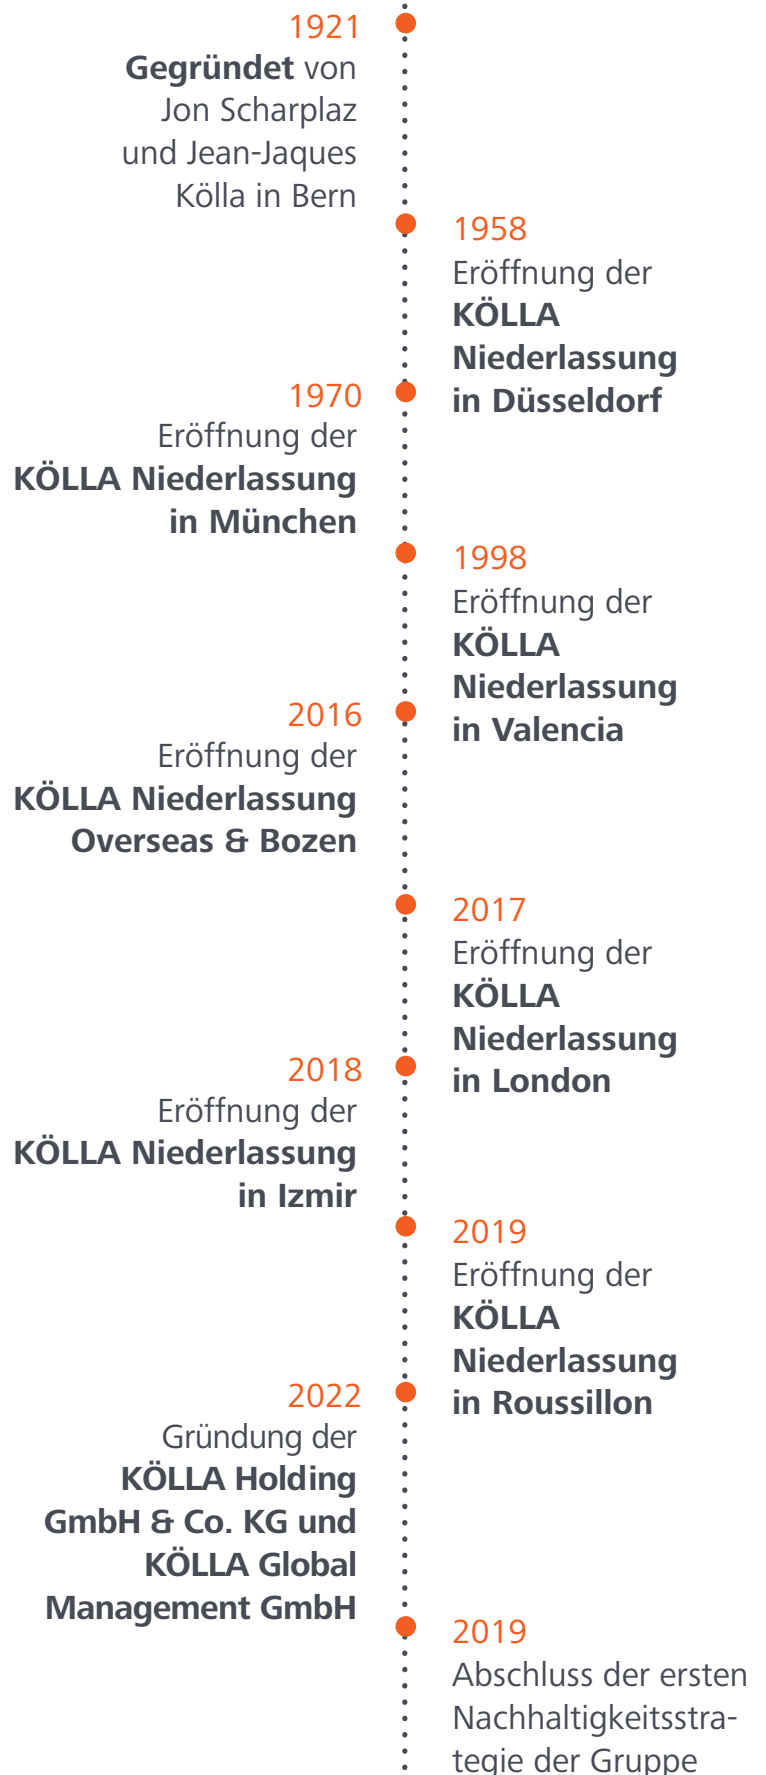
1921
Gegründet von Jon Scharplaz und Jean-Jaques Kölla in Bern

1958
Eröffnung der KÖLLA Niederlassung in Düsseldorf

1970
Eröffnung der KÖLLA Niederlassung in München

1998
Eröffnung der KÖLLA Niederlassung in Valencia

2016
Eröffnung der KÖLLA Niederlassung Overseas & Bozen

2017
Eröffnung der KÖLLA Niederlassung in London

2018
Eröffnung der KÖLLA Niederlassung in Izmir

2019
Eröffnung der KÖLLA Niederlassung in Roussillon

2022
Gründung der KÖLLA Holding GmbH & Co. KG und KÖLLA Global Management GmbH

2019
Abschluss der ersten Nachhaltigkeitsstrategie der Gruppe